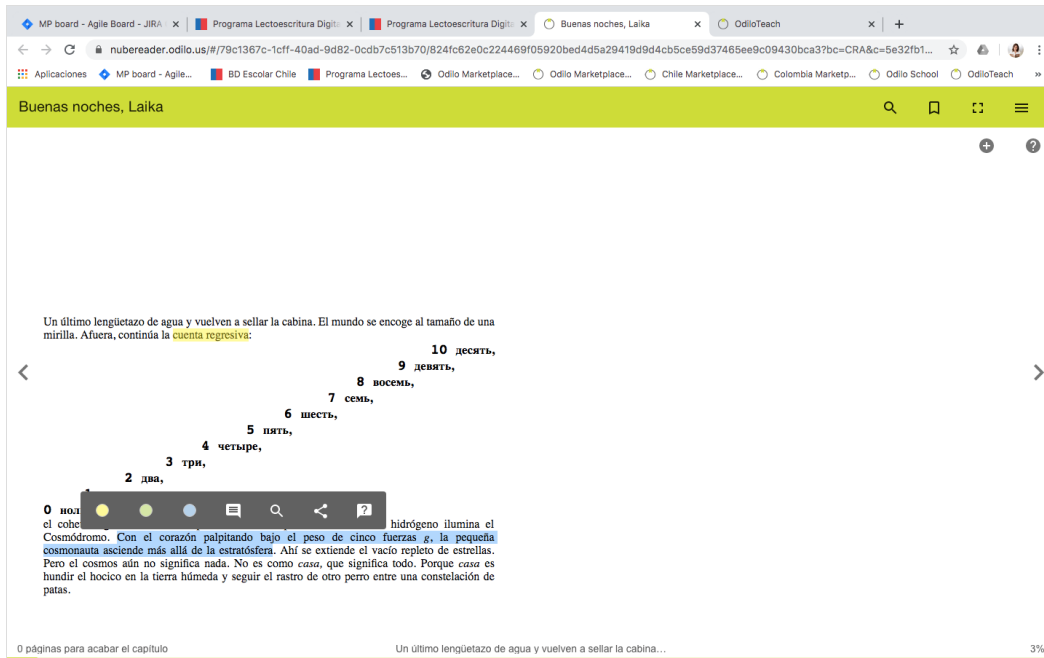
MP board - Agile Board - JIRA ×
Programa Lectoescritura Digita ×
Programa Lectoescritura Digita ×
Buenas noches, Laika ×
OdiloTeach ×
+

nubereader.odilo.us/#/79c1367c-1cff-40ad-9d82-0cdb7c513b70/824fc62e0c224469f05920bed4d5a29419d9d4cb5ce59d37465ee9c09430bca3?bc=CRA&c=5e32fb1...

Aplicaciones MP board - Agile... BD Escolar Chile Programa Lectoes... Odilo Marketplace... Odilo Marketplace... Chile Marketplace... Colombia Marketp... Odilo School OdiloTeach »

Buenas noches, Laika

Un último lengüetazo de agua y vuelven a sellar la cabina. El mundo se encoge al tamaño de una mirilla. Afuera, continúa la cuenta regresiva:

10 десять,
9 девять,
8 восемь,
7 семь,
6 шесть,
5 пять,
4 четыре,
3 три,
2 два,
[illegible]

0 нол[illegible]
el cohe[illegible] hidrógeno ilumina el Cosmódromo. Con el corazón palpitando bajo el peso de cinco fuerzas *g*, la pequeña cosmonauta asciende más allá de la estratósfera. Ahí se extiende el vacío repleto de estrellas. Pero el cosmos aún no significa nada. No es como *casa*, que significa todo. Porque *casa* es hundir el hocico en la tierra húmeda y seguir el rastro de otro perro entre una constelación de patas.

0 páginas para acabar el capítulo
Un último lengüetazo de agua y vuelven a sellar la cabina...
3%